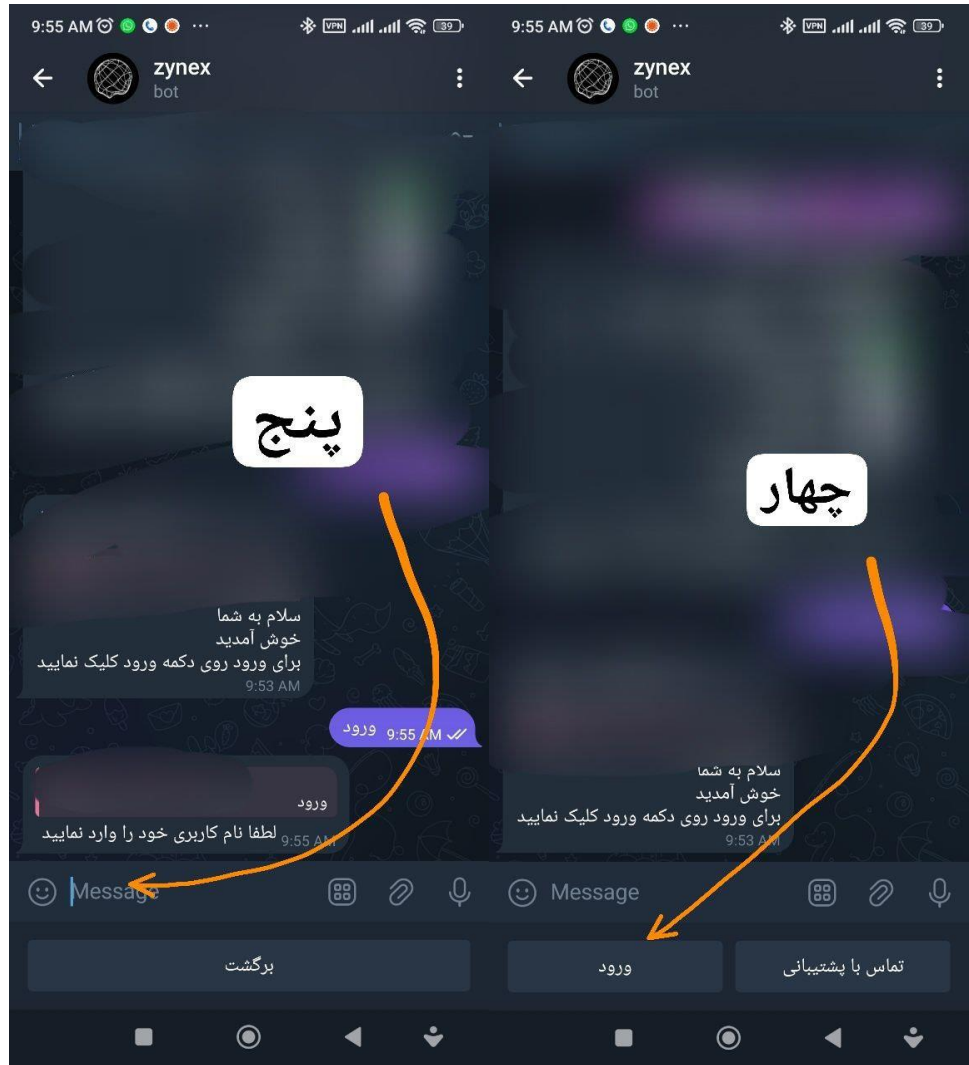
9:55 AM ··· 39

zynex
bot

پنج

سلام به شما
خوش آمدید
برای ورود روی دکمه ورود کلیک نمایید
9:53 AM

ورود 9:55 AM

ورود
لطفا نام کاربری خود را وارد نمایید 9:55 AM

Message

برگشت

9:55 AM ··· 39

zynex
bot

چهار

سلام به شما
خوش آمدید
برای ورود روی دکمه ورود کلیک نمایید
9:53 AM

Message

ورود

تماس با پشتیبانی